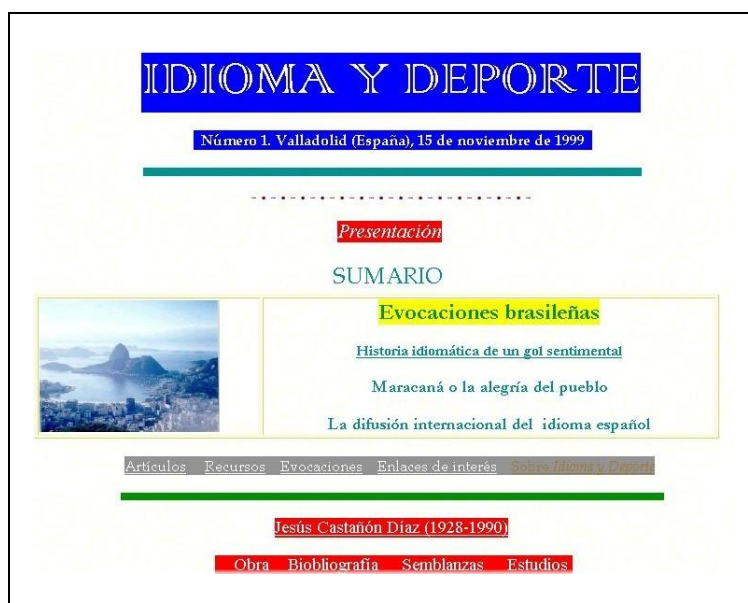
IDIOMA Y DEPORTE

Número 1. Valladolid (España), 15 de noviembre de 1999

Presentación

SUMARIO

Evocaciones brasileñas

Historia idiomática de un gol sentimental

Maracaná o la alegría del pueblo

La difusión internacional del idioma español

Artículos Recursos Evocaciones Enlaces de interés Sobre Idioma y Deporte

Jesús Castañón Díaz (1928-1990)

Obra Biobliografía Semblanzas Estudios